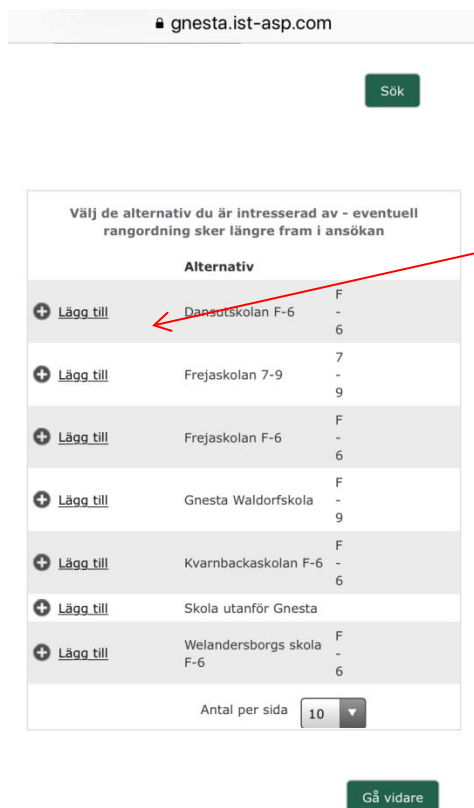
gnesta.ist-asp.com

Sök

Välj de alternativ du är intresserad av - eventuell rangordning sker längre fram i ansökan

| | Alternativ | |
|---|---|---|
| Lägg till | Dansutskolan F-6 | F - 6 |
| Lägg till | Frejaskolan 7-9 | 7 - 9 |
| Lägg till | Frejaskolan F-6 | F - 6 |
| Lägg till | Gnesta Waldorfskola | F - 9 |
| Lägg till | Kvarnbackaskolan F-6 | F - 6 |
| Lägg till | Skola utanför Gnesta | |
| Lägg till | Welandersborgs skola F-6 | F - 6 |

Antal per sida 10

Gå vidare